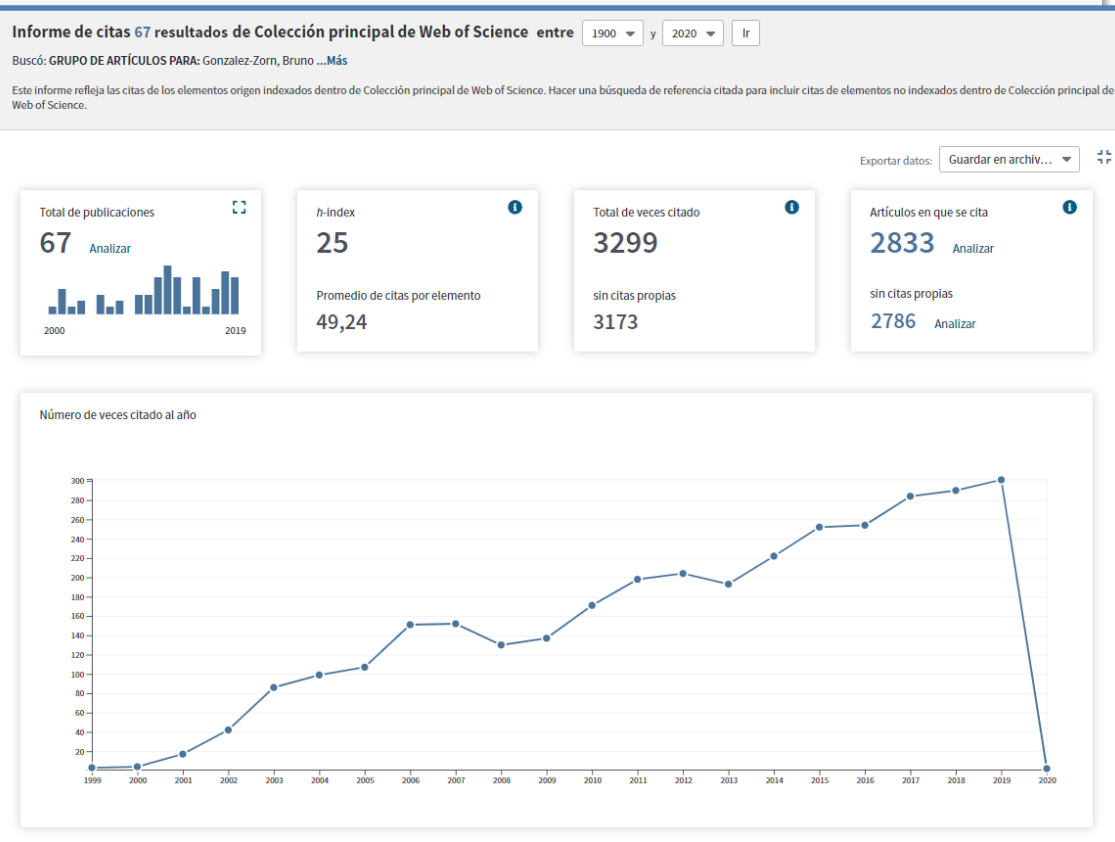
Informe de citas 67 resultados de Colección principal de Web of Science entre 1900 y 2020 Ir

Buscó: GRUPO DE ARTÍCULOS PARA: Gonzalez-Zorn, Bruno ...Más

Este informe refleja las citas de los elementos origen indexados dentro de Colección principal de Web of Science. Hacer una búsqueda de referencia citada para incluir citas de elementos no indexados dentro de Colección principal de Web of Science.

Exportar datos: Guardar en archiv...

Total de publicaciones
67 Analizar
2000
2019

h-index
25
Promedio de citas por elemento
49,24

Total de veces citado
3299
sin citas propias
3173

Artículos en que se cita
2833 Analizar
sin citas propias
2786 Analizar

Número de veces citado al año

300
280
260
240
220
200
180
160
140
120
100
80
60
40
20

1999 2000 2001 2002 2003 2004 2005 2006 2007 2008 2009 2010 2011 2012 2013 2014 2015 2016 2017 2018 2019 2020